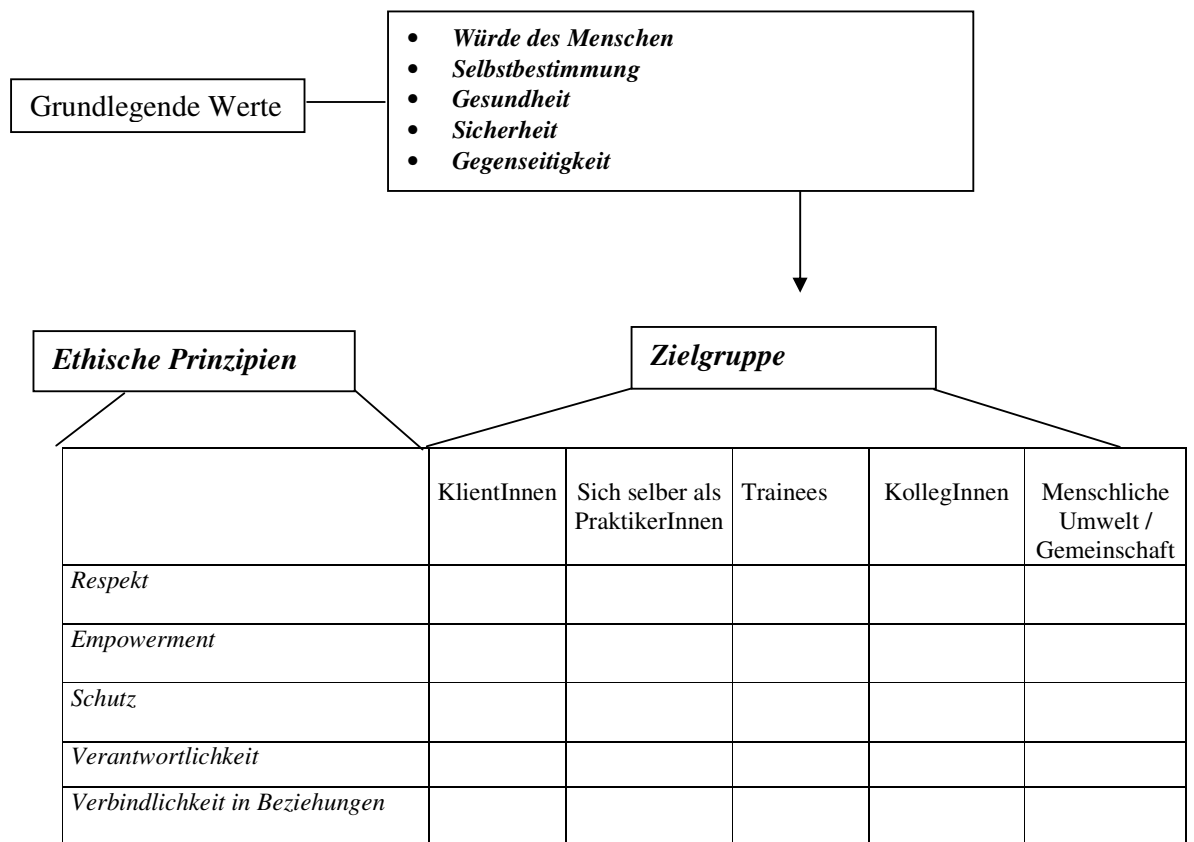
Grundlegende Werte

- Würde des Menschen
- Selbstbestimmung
- Gesundheit
- Sicherheit
- Gegenseitigkeit

Ethische Prinzipien

Zielgruppe

| | KlientInnen | Sich selber als PraktikerInnen | Trainees | KollegInnen | Menschliche Umwelt / Gemeinschaft |
|---|---|---|---|---|---|
| Respekt | | | | | |
| Empowerment | | | | | |
| Schutz | | | | | |
| Verantwortlichkeit | | | | | |
| Verbindlichkeit in Beziehungen | | | | | |